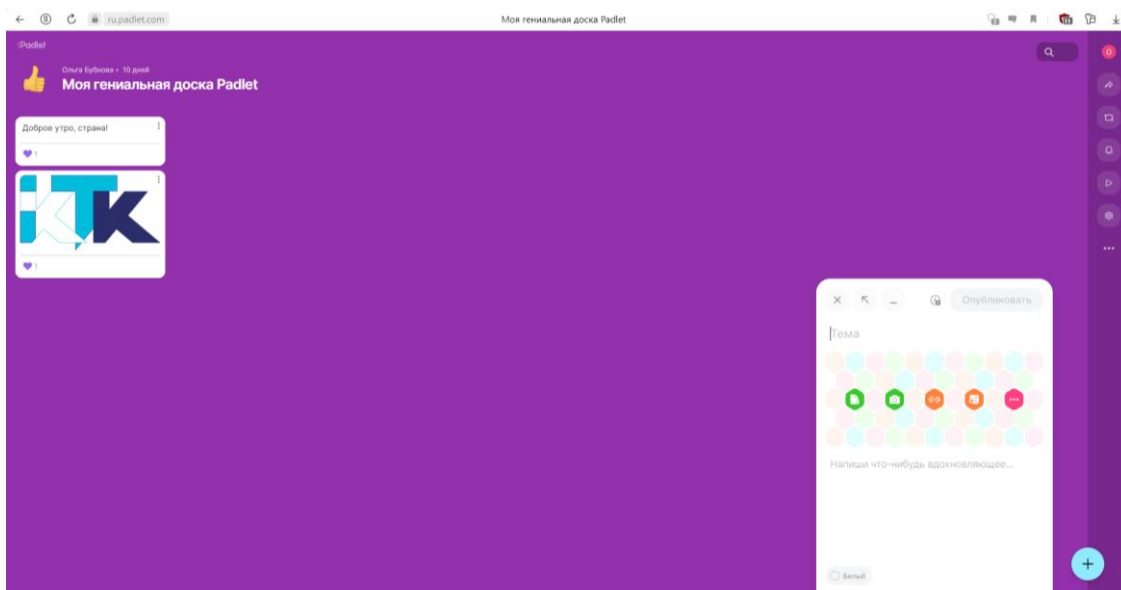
ru.padlet.com

Моя гениальная доска Padlet

Padlet

Ольга Бубнова • 10 дней

Моя гениальная доска Padlet

Доброе утро, страна!

1

KTK

1

Опубликовать

Тема

Напиши что-нибудь вдохновляющее...

Белый

0